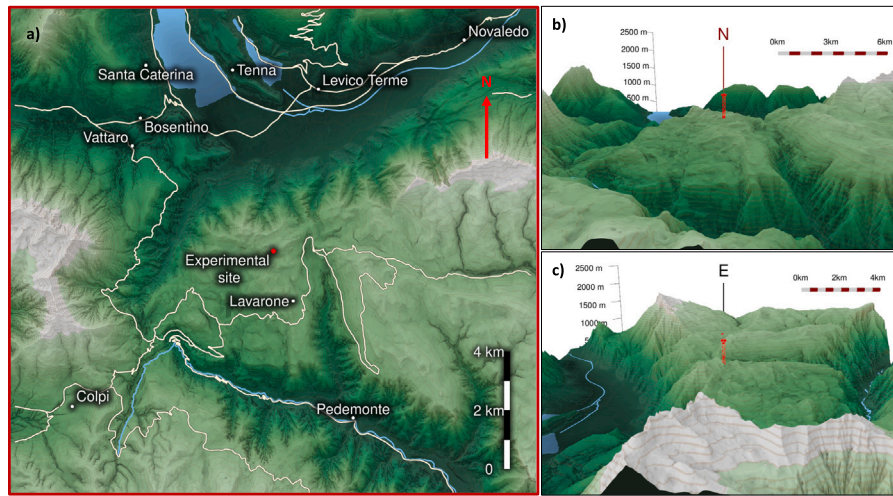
a)

Novaledo

Santa Caterina

Tenna

Levico Terme

N

Bosentino

Vattaro

Experimental site

Lavarone

4 km

Colpi

2 km

Pedemonte

0

b)

2500 m

2000 m

1500 m

1000 m

500 m

N

0km 3km 6km

c)

2500 m

2000 m

1500 m

1000 m

E

0km 2km 4km